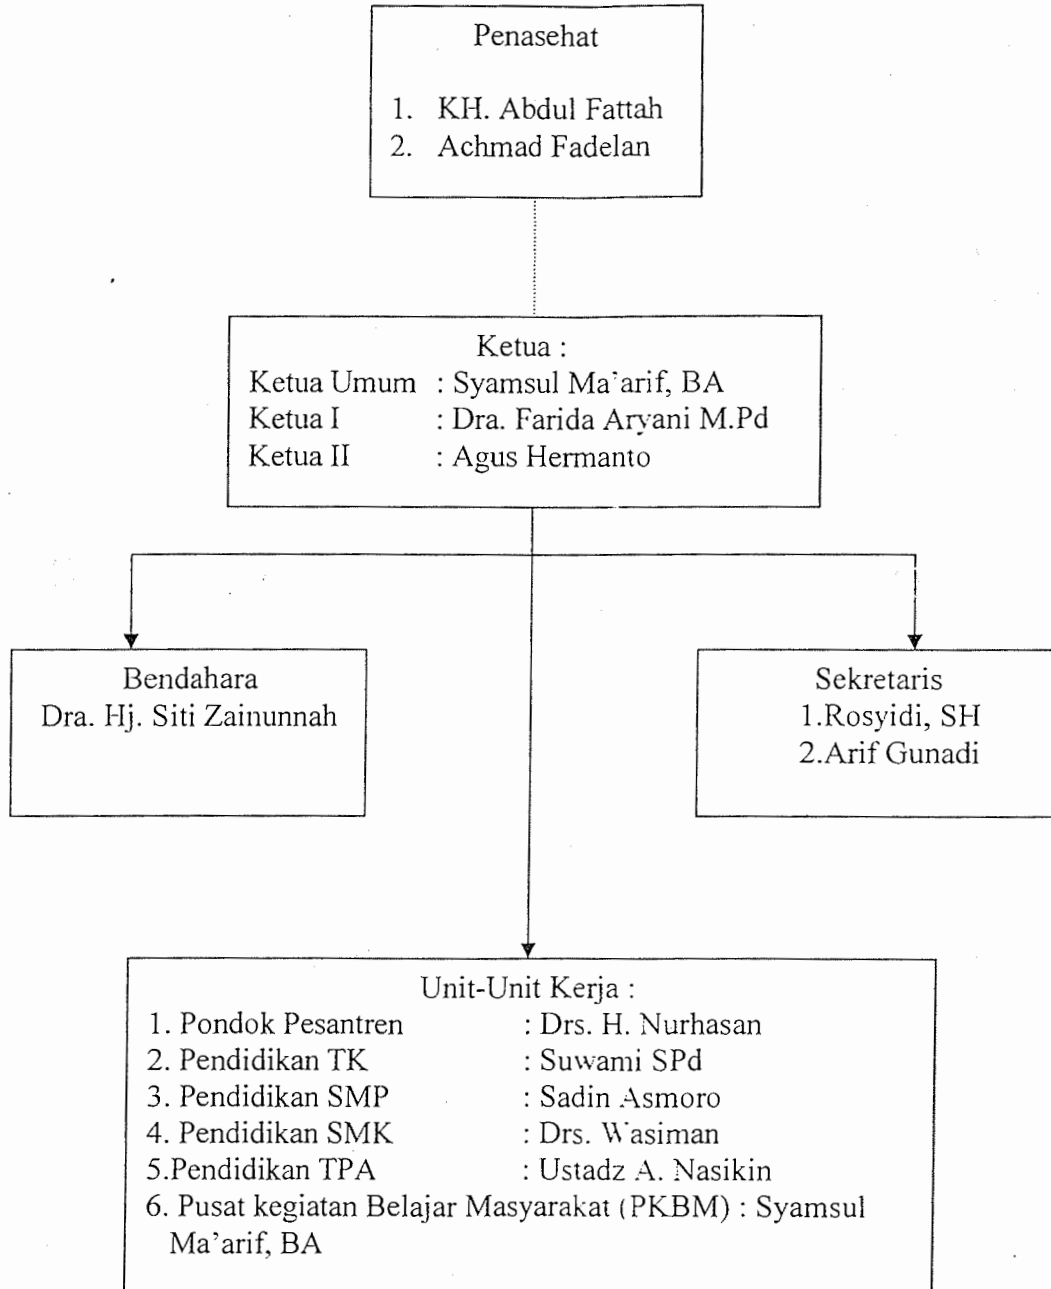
Penasehat

1. KH. Abdul Fattah
2. Achmad Fadelan

Ketua :
Ketua Umum : Syamsul Ma'arif, BA
Ketua I : Dra. Farida Aryani M.Pd
Ketua II : Agus Hermanto

Bendahara
Dra. Hj. Siti Zainunnah

Sekretaris
1.Rosyidi, SH
2.Arif Gunadi

Unit-Unit Kerja :
1. Pondok Pesantren : Drs. H. Nurhasan
2. Pendidikan TK : Suwami SPd
3. Pendidikan SMP : Sadin Asmoro
4. Pendidikan SMK : Drs. Wasiman
5.Pendidikan TPA : Ustadz A. Nasikin
6. Pusat kegiatan Belajar Masyarakat (PKBM) : Syamsul Ma'arif, BA